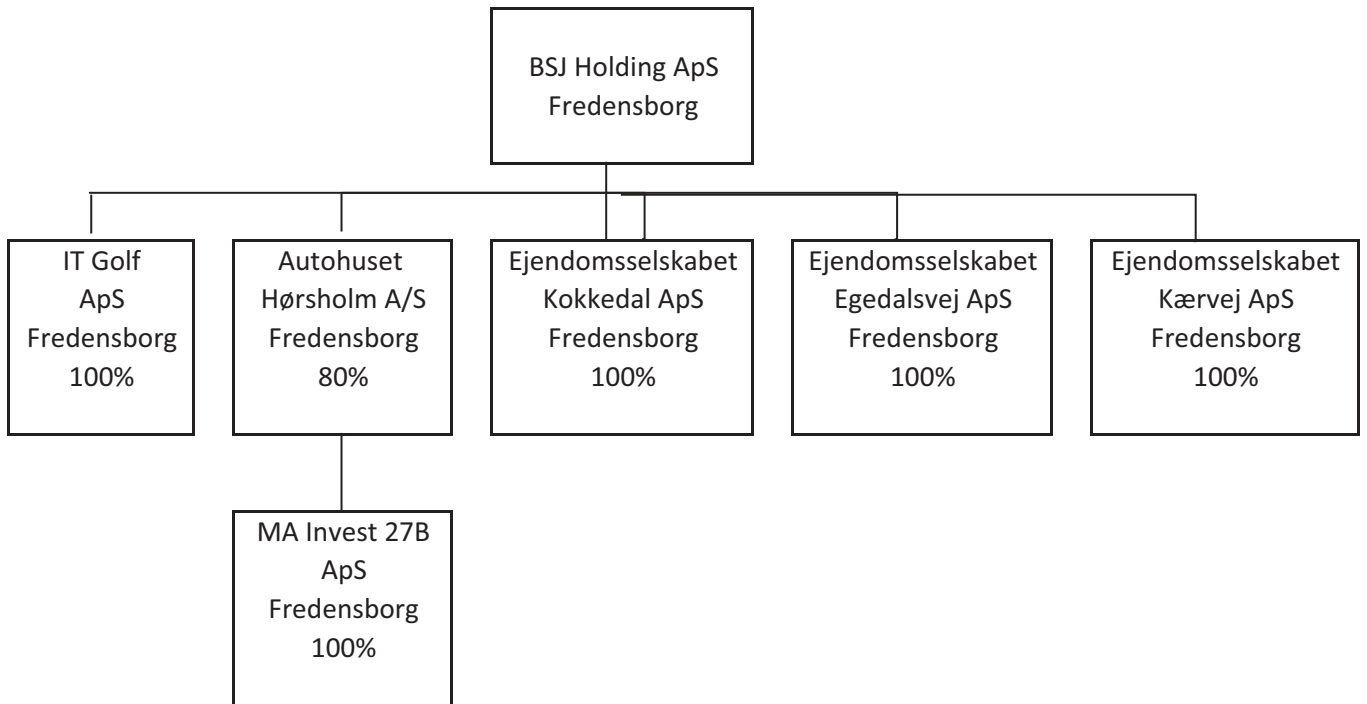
BSJ Holding ApS
Fredensborg

IT Golf
ApS
Fredensborg
100%

Autohuset
Hørsholm A/S
Fredensborg
80%

MA Invest 27B
ApS
Fredensborg
100%

Ejendomsselskabet
Kokkedal ApS
Fredensborg
100%

Ejendomsselskabet
Egedalsvej ApS
Fredensborg
100%

Ejendomsselskabet
Kærvej ApS
Fredensborg
100%